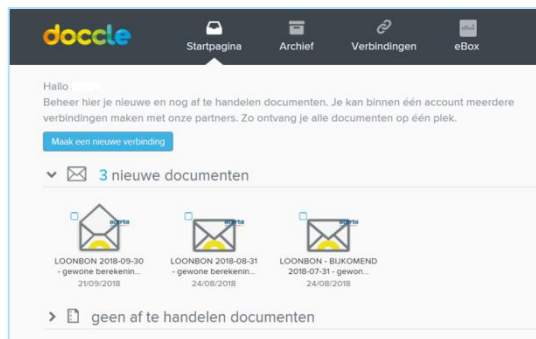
doccle

Startpagina

Archief

Verbindingen

eBox

Hallo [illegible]

Beheer hier je nieuwe en nog af te handelen documenten. Je kan binnen één account meerdere verbindingen maken met onze partners. Zo ontvang je alle documenten op één plek.

Maak een nieuwe verbinding

3 nieuwe documenten

acerta
LOONBON 2018-09-30 - gewone berekenin...
21/09/2018

acerta
LOONBON 2018-08-31 - gewone berekenin...
24/08/2018

acerta
LOONBON - BUKOMEND 2018-07-31 - gewon...
24/08/2018

geen af te handelen documenten